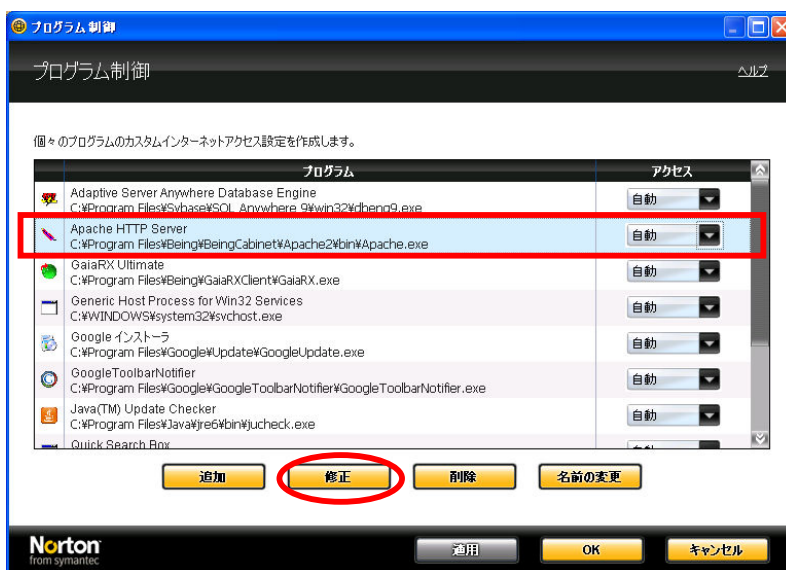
プログラム制御

プログラム制御

ヘルプ

個々のプログラムのカスタムインターネットアクセス設定を作成します。

| プログラム | アクセス |
|---|---|
| Adaptive Server Anywhere Database Engine C:¥Program Files¥Sybase¥SQL Anywhere 9¥win32¥dbeng9.exe | 自動 |
| Apache HTTP Server C:¥Program Files¥Being¥BeingCabinet¥Apache2¥bin¥Apache.exe | 自動 |
| GaiaRX Ultimate C:¥Program Files¥Being¥GaiaRXClient¥GaiaRX.exe | 自動 |
| Generic Host Process for Win32 Services C:¥WINDOWS¥system32¥svchost.exe | 自動 |
| Google インストーラ C:¥Program Files¥Google¥Update¥GoogleUpdate.exe | 自動 |
| GoogleToolbarNotifier C:¥Program Files¥Google¥GoogleToolbarNotifier¥GoogleToolbarNotifier.exe | 自動 |
| Java(TM) Update Checker C:¥Program Files¥Java¥jre6¥bin¥jucheck.exe | 自動 |
| Quick Search Box | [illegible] |

追加 修正 削除 名前の変更

Norton from symantec

適用 OK キャンセル